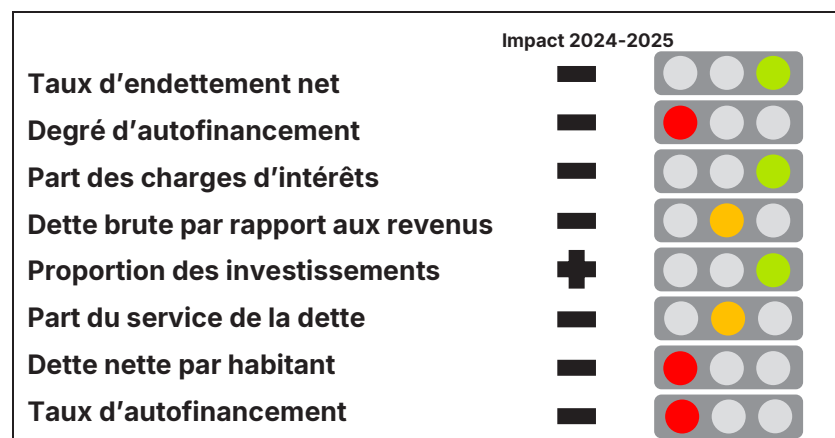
Impact 2024-2025

Taux d’endettement net

Degré d’autofinancement

Part des charges d’intérêts

Dette brute par rapport aux revenus

Proportion des investissements

Part du service de la dette

Dette nette par habitant

Taux d’autofinancement